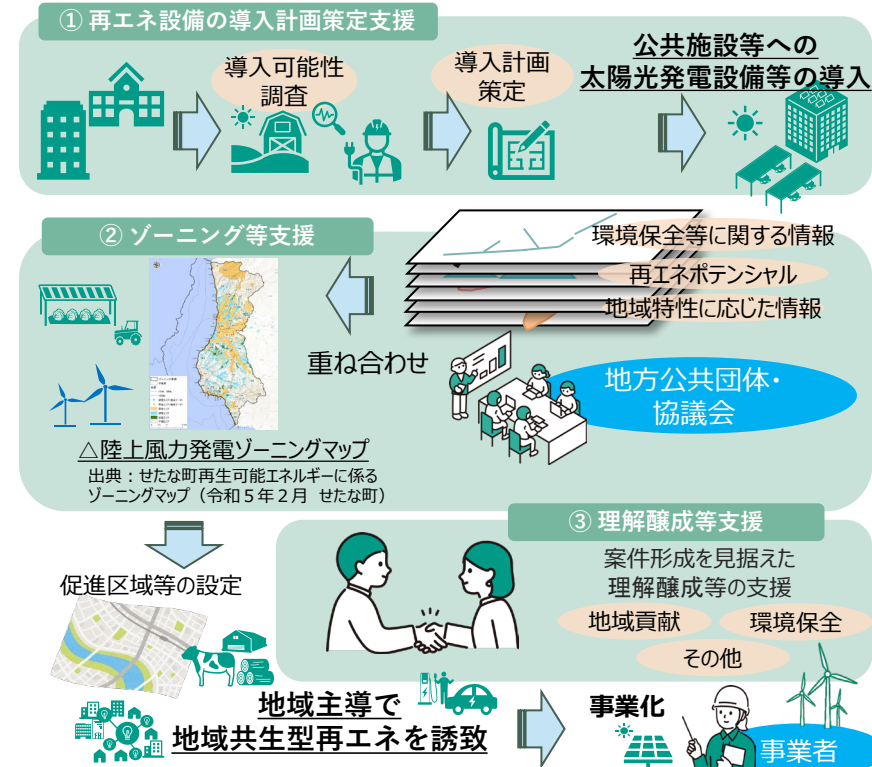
① 再エネ設備の導入計画策定支援

導入可能性調査

導入計画策定

公共施設等への
太陽光発電設備等の導入

② ゾーニング等支援

環境保全等に関する情報

再エネポテンシャル

地域特性に応じた情報

重ね合わせ

地方公共団体・協議会

△陸上風力発電ゾーニングマップ
出典：せたな町再生可能エネルギーに係るゾーニングマップ（令和５年２月 せたな町）

③ 理解醸成等支援

案件形成を見据えた
理解醸成等の支援

地域貢献

環境保全

その他

促進区域等の設定

地域主導で
地域共生型再エネを誘致

事業化

事業者